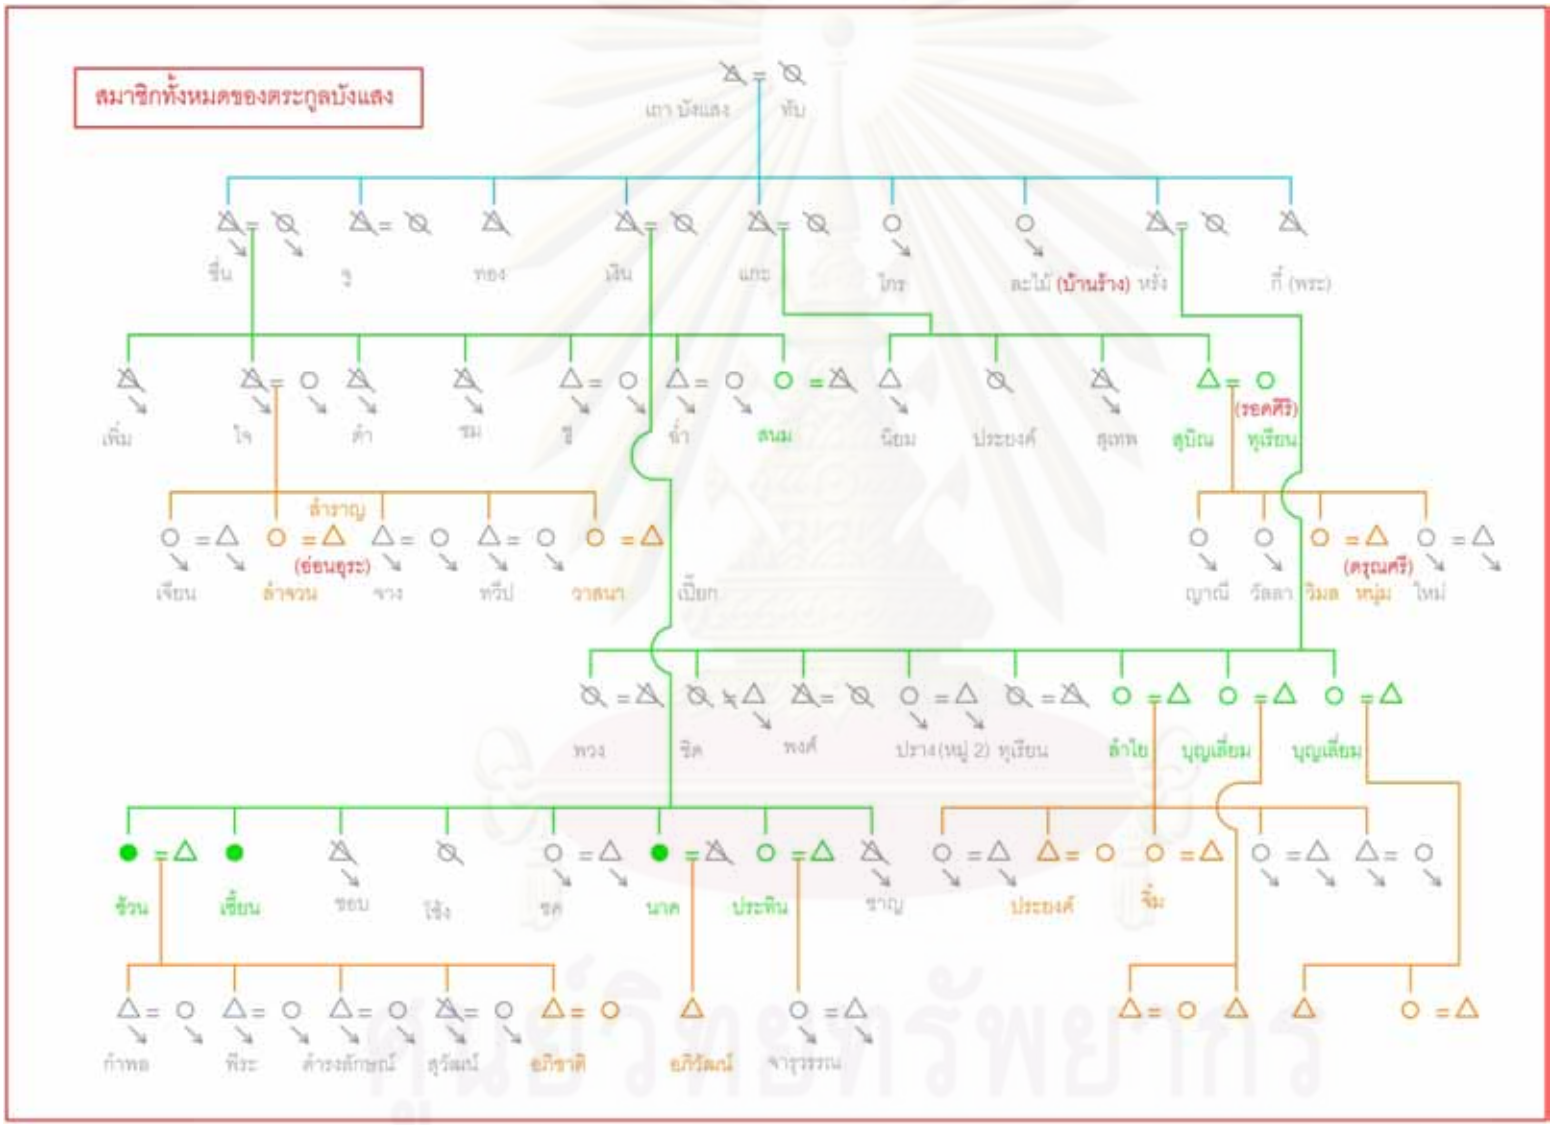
สมาชิกทั้งหมดของตระกูลบังแสง

เภา บังแสง ทับ

ขึ้น ฐ ทอง เงิน แกะ โกร ละไม้ (บ้านร้าง) หรั่ง ที่ (พระ)

เพิ่ม ใจ คำ ชม ชู ฉ่ำ สนม นิยม ประยงค์ สุเทพ สุบิณ (รอดศิริ) ทุเรียน

ลำราญ

เจียน ลำจวน (อ่อนอุระ) จาง ทวีป วาสนา เปี๊ยก ญาณี วัลลา วิมล (ครุฑศรี) หนุ่ม ใหม่

พวง ชิด พงศ์ ปราง(หนู 2) ทุเรียน ลำไย บุญเลี้ยม บุญเลี้ยม

ช้วน เขี้ยน ชอบ ใช้ง ชด นาค ประทิน ชาญ ประยงค์ จิ๋ม

กำพล พีระ ดำรงลักษณ์ สุวัฒน์ อภิชาติ อภิวัฒน์ จารุวรรณ

ศูนย์วิทยทรัพยากร